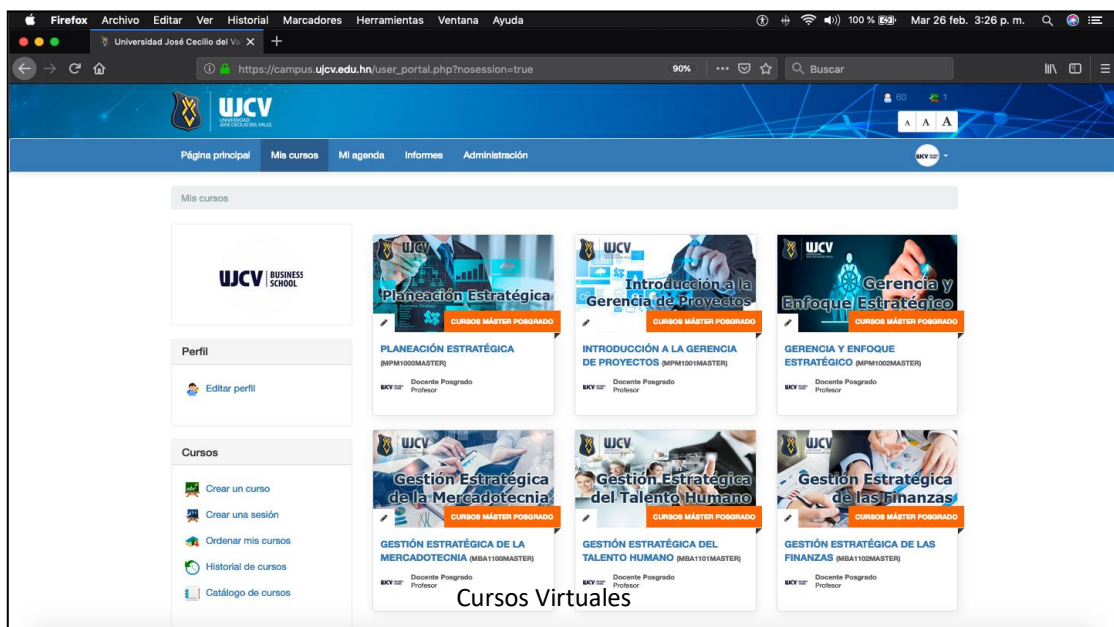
Firefox Archivo Editar Ver Historial Marcadores Herramientas Ventana Ayuda
100 % Mar 26 feb. 3:26 p. m.
Universidad José Cecilio del Va
https://campus.ujcv.edu.hn/user_portal.php?nosession=true
90%
Buscar

UJCV UNIVERSIDAD JOSÉ CECILIO DEL VALLE
60 1
A A A

Página principal Mis cursos Mi agenda Informes Administración

Mis cursos

UJCV BUSINESS SCHOOL

Perfil

Editar perfil

Cursos

Crear un curso
Crear una sesión
Ordenar mis cursos
Historial de cursos
Catálogo de cursos

UJCV Planeación Estratégica
CURSOS MÁSTER POSGRADO
PLANEACIÓN ESTRATÉGICA (MPM1000MASTER)
Docente Posgrado Profesor

UJCV Introducción a la Gerencia de Proyectos
CURSOS MÁSTER POSGRADO
INTRODUCCIÓN A LA GERENCIA DE PROYECTOS (MPM1001MASTER)
Docente Posgrado Profesor

UJCV Gerencia y Enfoque Estratégico
CURSOS MÁSTER POSGRADO
GERENCIA Y ENFOQUE ESTRATÉGICO (MPM1002MASTER)
Docente Posgrado Profesor

UJCV Gestión Estratégica de la Mercadotecnia
CURSOS MÁSTER POSGRADO
GESTIÓN ESTRATÉGICA DE LA MERCADOTECNIA (MBA1100MASTER)
Docente Posgrado Profesor

UJCV Gestión Estratégica del Talento Humano
CURSOS MÁSTER POSGRADO
GESTIÓN ESTRATÉGICA DEL TALENTO HUMANO (MBA1101MASTER)
Docente Posgrado Profesor

UJCV Gestión Estratégica de las Finanzas
CURSOS MÁSTER POSGRADO
GESTIÓN ESTRATÉGICA DE LAS FINANZAS (MBA1102MASTER)
Docente Posgrado Profesor

Cursos Virtuales